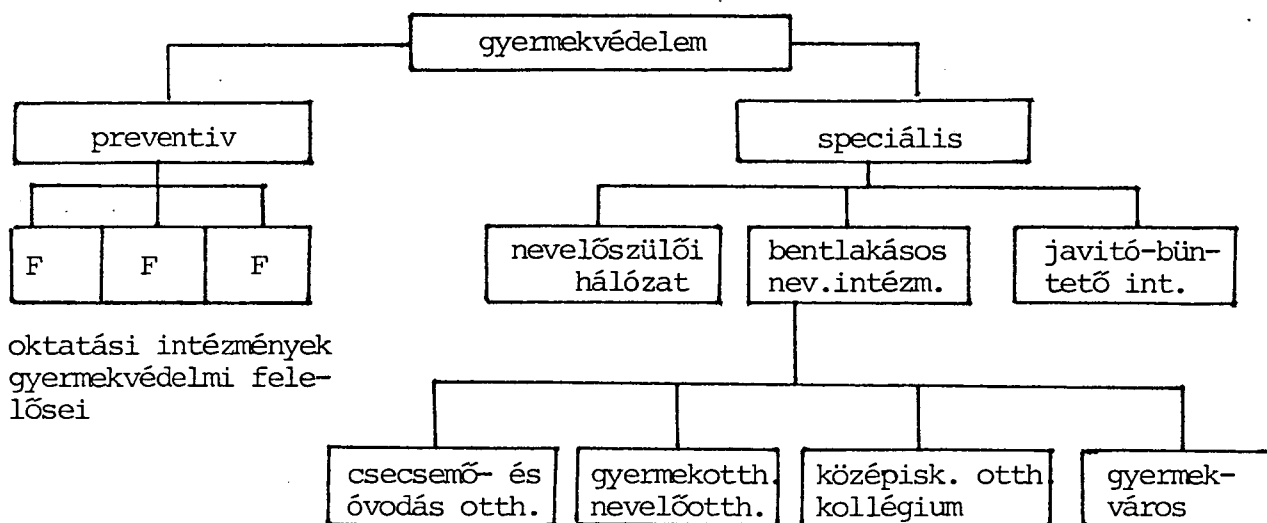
gyermekvédelem

preventiv

F

F

F

oktatási intézmények gyermekvédelmi felelősei

speciális

nevelőszülői hálózat

bentlakásos nev.intézm.

javitó-büntető int.

csecsemő- és óvodás otth.

gyermekotth. nevelőotth.

középisk. otth kollégium

gyermekváros